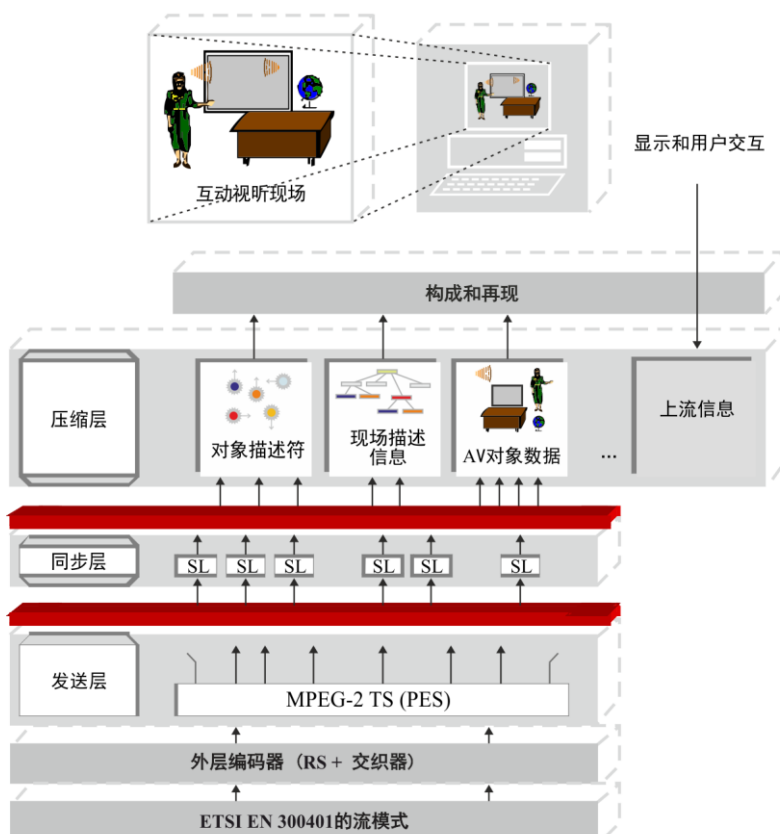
互动视听现场

显示和用户交互

构成和再现

压缩层

对象描述符

现场描述信息

AV对象数据

...

上流信息

同步层

SL SL SL SL SL SL

发送层

MPEG-2 TS (PES)

外层编码器（RS + 交织器）

ETSI EN 300401的流模式